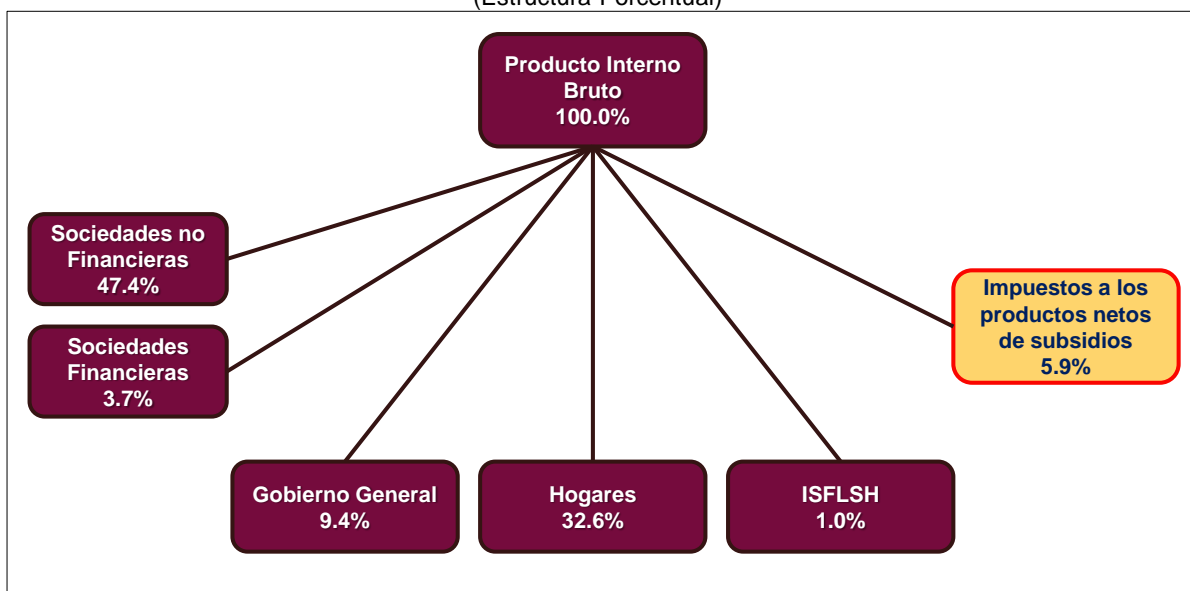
(Estructura Porcentual)

Producto Interno Bruto
100.0%

Sociedades no Financieras
47.4%

Sociedades Financieras
3.7%

Impuestos a los productos netos de subsidios
5.9%

Gobierno General
9.4%

Hogares
32.6%

ISFLSH
1.0%